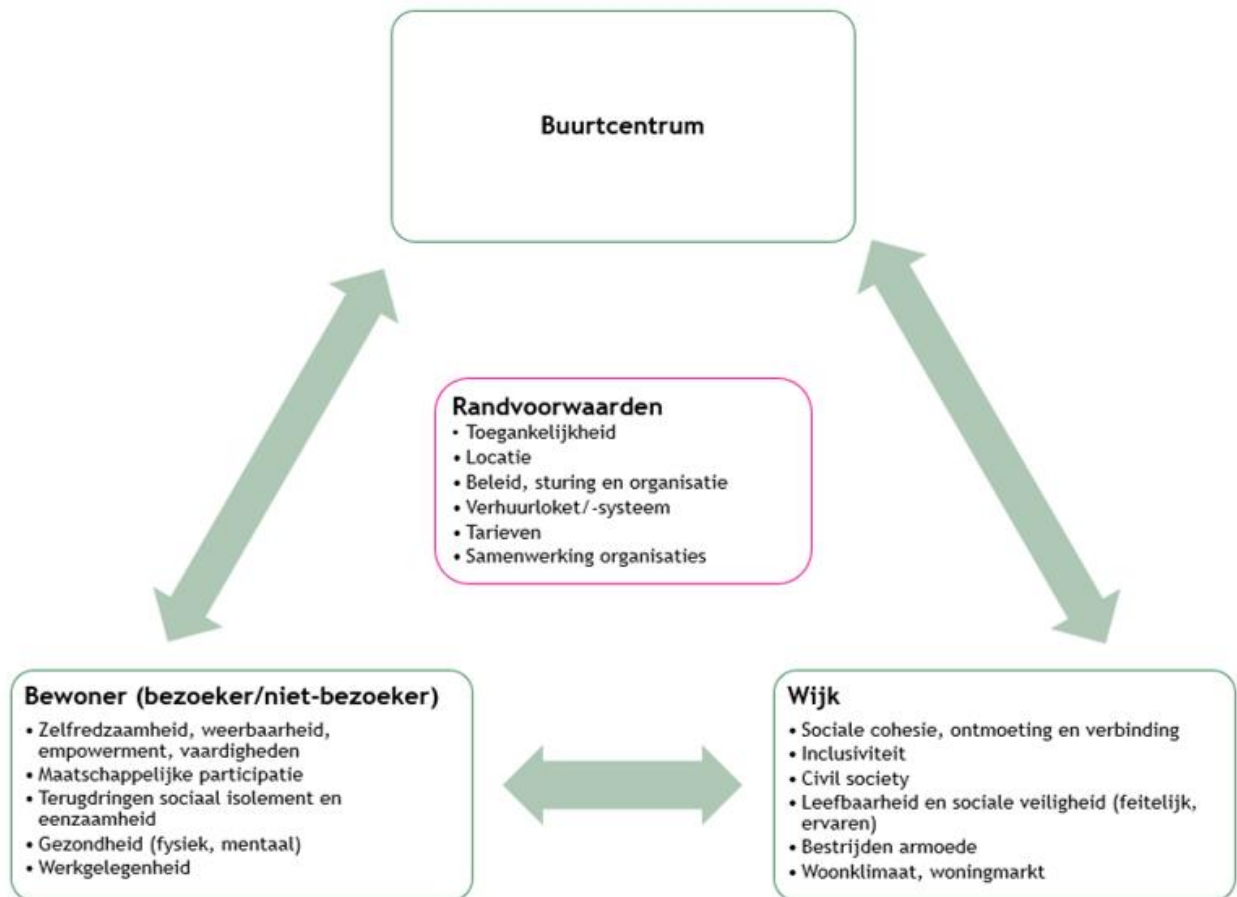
Buurtcentrum

Randvoorwaarden
• Toegankelijkheid
• Locatie
• Beleid, sturing en organisatie
• Verhuurloket/-systeem
• Tarieven
• Samenwerking organisaties

Bewoner (bezoeker/niet-bezoeker)
• Zelfredzaamheid, weerbaarheid, empowerment, vaardigheden
• Maatschappelijke participatie
• Terugdringen sociaal isolement en eenzaamheid
• Gezondheid (fysiek, mentaal)
• Werkgelegenheid

Wijk
• Sociale cohesie, ontmoeting en verbinding
• Inclusiviteit
• Civil society
• Leefbaarheid en sociale veiligheid (feitelijk, ervaren)
• Bestrijden armoede
• Woonklimaat, woningmarkt